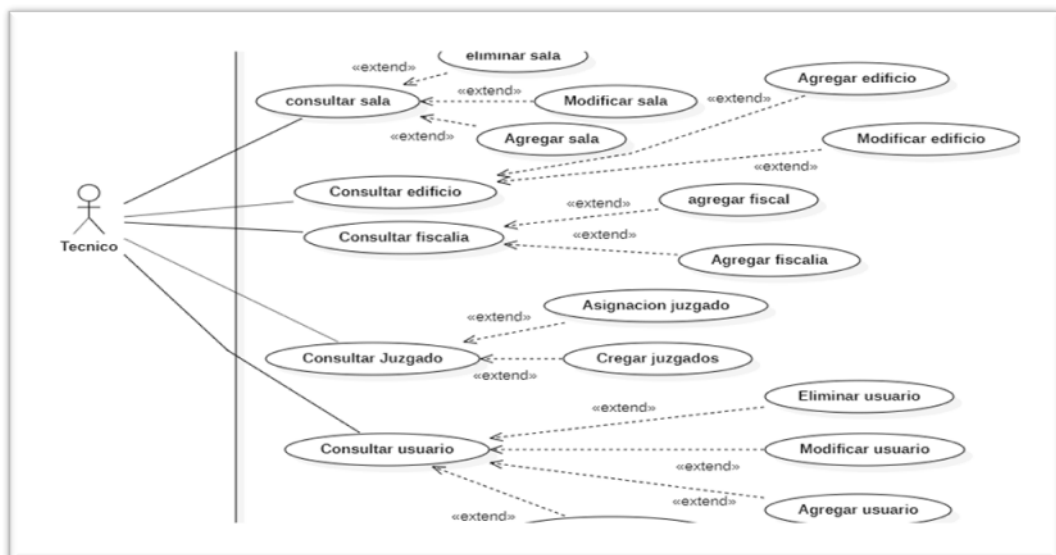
eliminar sala
«extend»
consultar sala
«extend»
Modificar sala
«extend»
Agregar sala
Agregar edificio
«extend»
Modificar edificio
«extend»
Consultar edificio
Tecnico
«extend»
agregar fiscal
Consultar fiscalia
«extend»
Agregar fiscalia
Asignacion juzgado
«extend»
Consultar Juzgado
Cregar juzgados
«extend»
«extend»
Eliminar usuario
Consultar usuario
Modificar usuario
«extend»
«extend»
Agregar usuario
«extend»